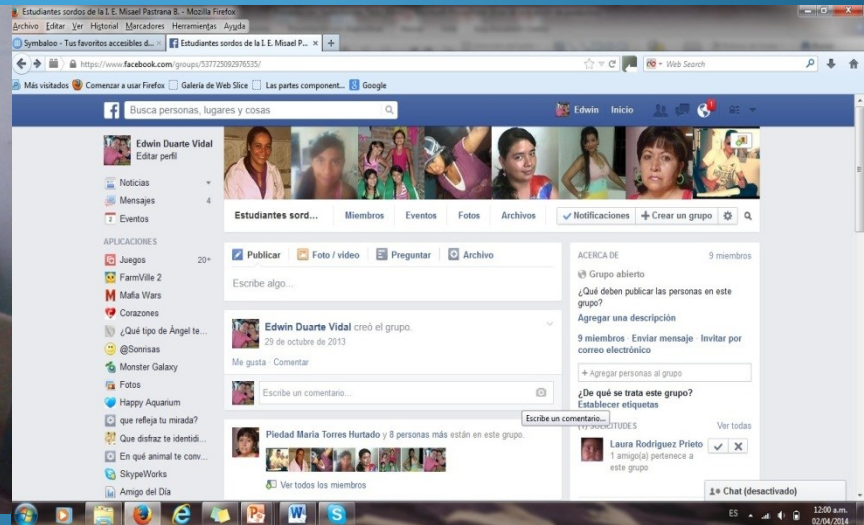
Estudiantes sordos de la I. E. Misael Pastrana B. - Mozilla Firefox

Archivo Editar Ver Historial Marcadores Herramientas Ayuda

Symbaloo - Tus favoritos accesibles d... × Estudiantes sordos de la I. E. Misael P... × +

https://www.facebook.com/groups/537725092976535/

Web Search

Más visitados Comenzar a usar Firefox Galería de Web Slice Las partes component... Google

Busca personas, lugares y cosas

Edwin Inicio

Edwin Duarte Vidal
Editar perfil

Noticias
Mensajes 4
Eventos

APLICACIONES
Juegos 20+
FarmVille 2
Mafia Wars
Corazones
¿Qué tipo de Ángel te...
@Sonrisas
Monster Galaxy
Fotos
Happy Aquarium
que refleja tu mirada?
Que disfraz te identidi...
En qué animal te conv...
SkypeWorks
Amigo del Día

Estudiantes sord... Miembros Eventos Fotos Archivos Notificaciones + Crear un grupo

Publicar Foto / video Preguntar Archivo

Escribe algo...

Edwin Duarte Vidal creó el grupo.
29 de octubre de 2013

Me gusta · Comentar

Escribe un comentario...

Escribe un comentario...

Piedad María Torres Hurtado y 8 personas más están en este grupo.

Ver todos los miembros

ACERCA DE 9 miembros

Grupo abierto

¿Qué deben publicar las personas en este grupo?

Agregar una descripción

9 miembros · Enviar mensaje · Invitar por correo electrónico

+ Agregar personas al grupo

¿De qué se trata este grupo?
Establecer etiquetas

(1) SOLICITUDES Ver todas

Laura Rodríguez Prieto
1 amigo(a) pertenece a este grupo

Chat (desactivado)

ES 12:00 a.m. 02/04/2014